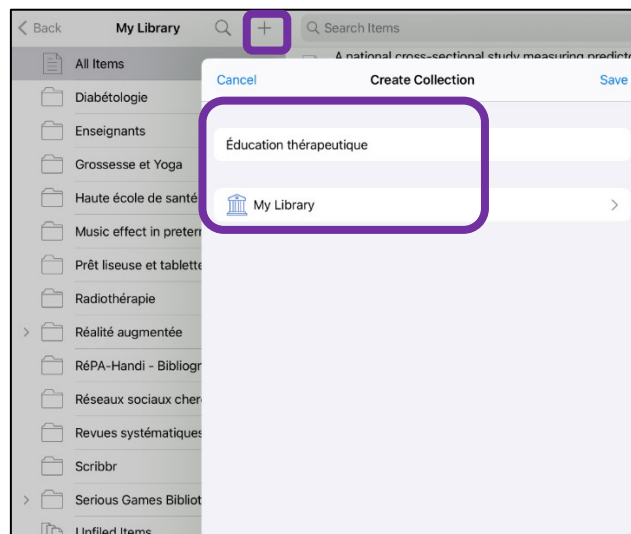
< Back My Library + Search Items

A national cross-sectional study measuring predicto

All Items
Diabétologie
Enseignants
Grossesse et Yoga
Haute école de santé
Music effect in preterr
Prêt liseuse et tablette
Radiothérapie
Réalité augmentée
RéPA-Handi - Bibliogr
Réseaux sociaux cher
Revues systématiques
Scribbr
Serious Games Bibliot
Unfiled Items

Cancel Create Collection Save

Éducation thérapeutique

My Library